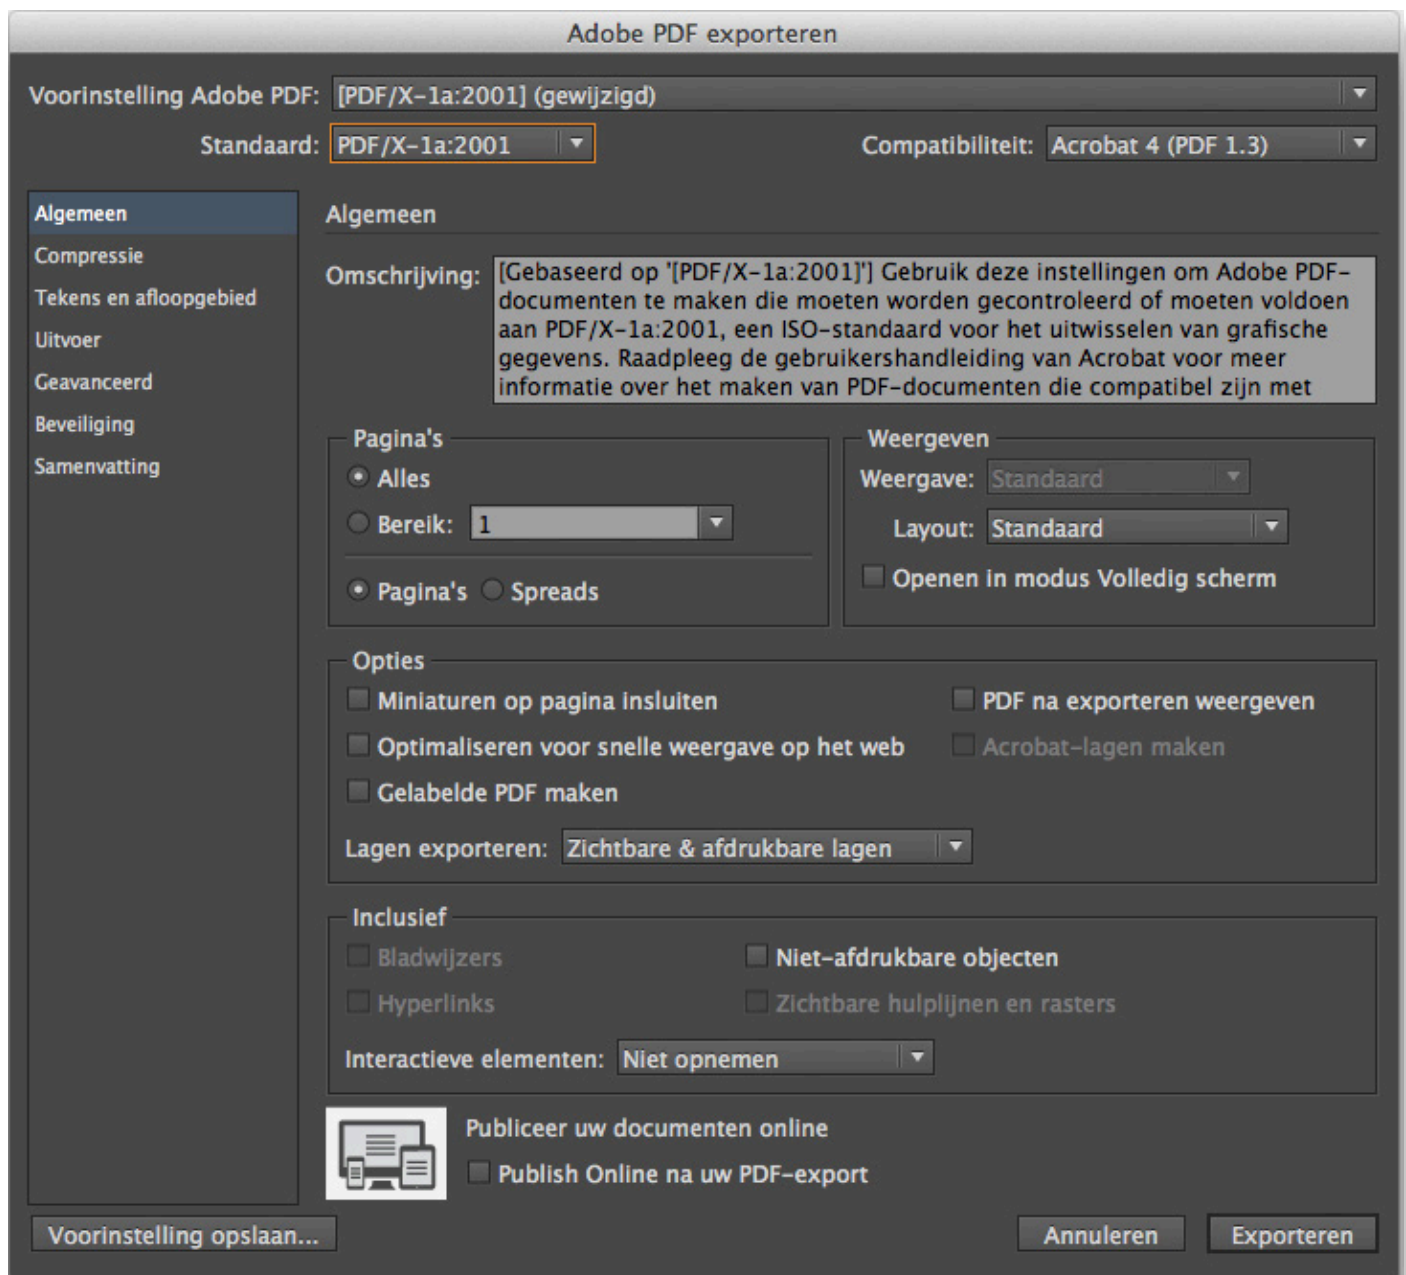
Adobe PDF exporteren

Voorinstelling Adobe PDF: [PDF/X-1a:2001] (gewijzigd)

Standaard: PDF/X-1a:2001

Compatibiliteit: Acrobat 4 (PDF 1.3)

Algemeen
Compressie
Tekens en afloopgebied
Uitvoer
Geavanceerd
Beveiliging
Samenvatting

Algemeen

Omschrijving: [Gebaseerd op '[PDF/X-1a:2001]'] Gebruik deze instellingen om Adobe PDF-documenten te maken die moeten worden gecontroleerd of moeten voldoen aan PDF/X-1a:2001, een ISO-standaard voor het uitwisselen van grafische gegevens. Raadpleeg de gebruikershandleiding van Acrobat voor meer informatie over het maken van PDF-documenten die compatibel zijn met

Pagina's
Alles
Bereik: 1
Pagina's Spreads

Weergeven
Weergave: Standaard
Layout: Standaard
Openen in modus Volledig scherm

Opties
Miniaturen op pagina insluiten
Optimaliseren voor snelle weergave op het web
Gelabelde PDF maken
PDF na exporteren weergeven
Acrobat-lagen maken
Lagen exporteren: Zichtbare & afdrukbare lagen

Inclusief
Bladwijzers
Hyperlinks
Niet-afdrukbare objecten
Zichtbare hulplijnen en rasters
Interactieve elementen: Niet opnemen

Publiceer uw documenten online
Publish Online na uw PDF-export

Voorinstelling opslaan...
Annuleren
Exporteren